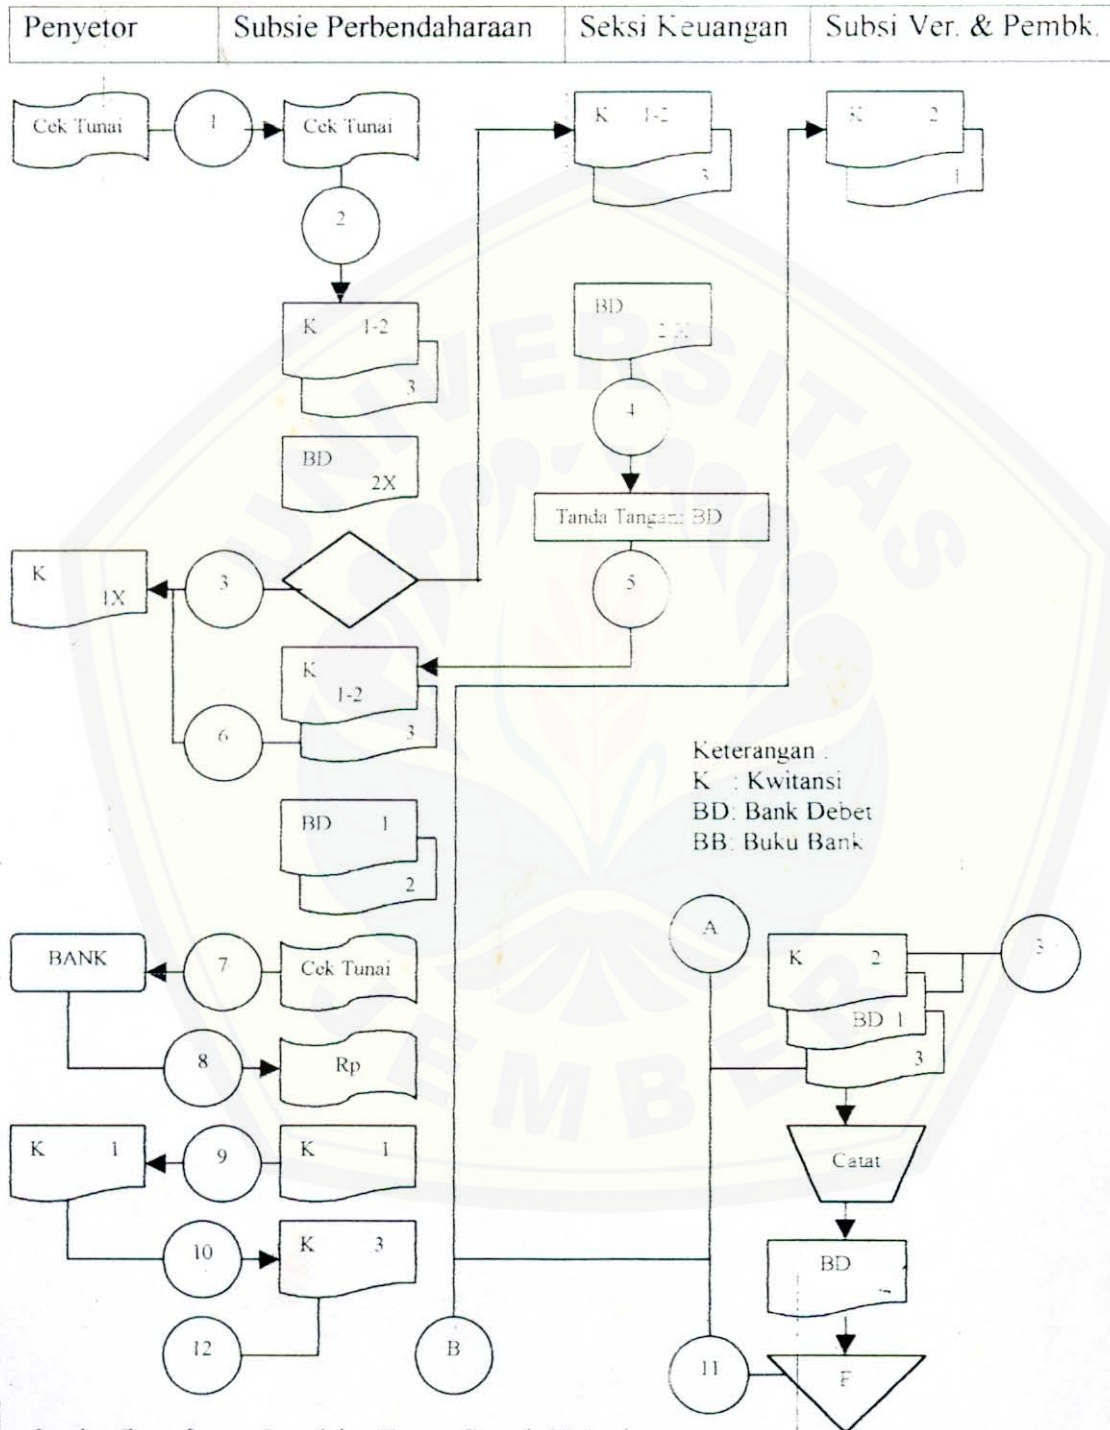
| Penyetor | Subsie Perbendaharaan | Seksi Keuangan | Subsi Ver. & Pembk. |
|---|---|---|---|

Cek Tunai
1
Cek Tunai
2
K 1-2
3
BD 2X
K 1X
3
K 1-2
3
BD 2X
4
Tanda Tangan BD
5
K 2
1
K 1-2
3
6
BD 1
2
Keterangan :
K : Kwitansi
BD: Bank Debet
BB: Buku Bank
BANK
7
Cek Tunai
8
Rp
K 1
9
K 1
10
K 3
12
B
A
K 2
BD 1
3
3
Catat
BD
11
F